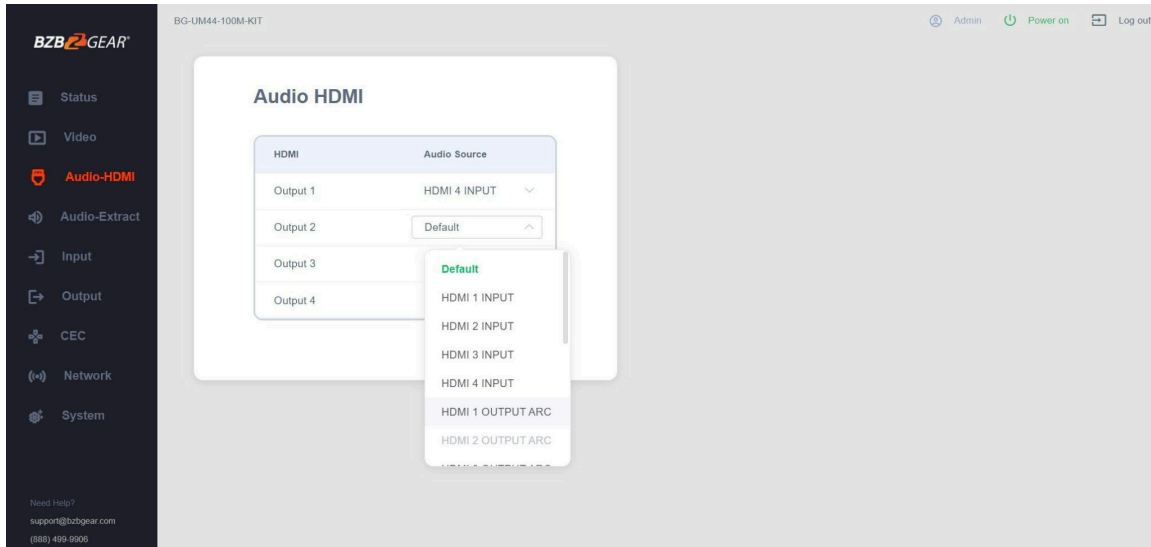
BZBGEAR

Status
Video
Audio-HDMI
Audio-Extract
Input
Output
CEC
Network
System

Need Help?
support@bzbgear.com
(888) 499-9906

BG-UM44-100M-KIT

Admin Power on Log out

Audio HDMI

| HDMI | Audio Source |
|---|---|
| Output 1 | HDMI 4 INPUT |
| Output 2 | Default |
| Output 3 | |
| Output 4 | |

Default
HDMI 1 INPUT
HDMI 2 INPUT
HDMI 3 INPUT
HDMI 4 INPUT
HDMI 1 OUTPUT ARC
HDMI 2 OUTPUT ARC
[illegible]